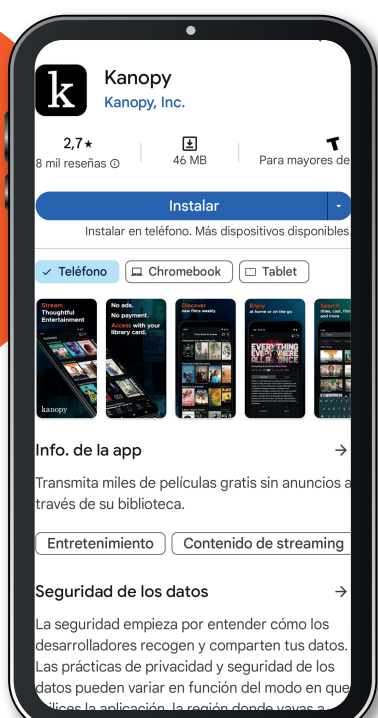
k

Kanopy
Kanopy, Inc.

2,7★
8 mil reseñas ⓘ

46 MB

T
Para mayores de

Instalar

Instalar en teléfono. Más dispositivos disponibles.

✓ Teléfono
Chromebook
Tablet

Stream
Thoughtful
Entertainment

kanopy

No ads.
No payment.
Access with your library card.

Discover
new films weekly

Enjoy
at home or on the go

EVERYTHING EVERYWHERE ALL AT ONCE

Search
titles, cast, film

Info. de la app →

Transmita miles de películas gratis sin anuncios a través de su biblioteca.

Entretenimiento
Contenido de streaming

Seguridad de los datos →

La seguridad empieza por entender cómo los desarrolladores recogen y comparten tus datos. Las prácticas de privacidad y seguridad de los datos pueden variar en función del modo en que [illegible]